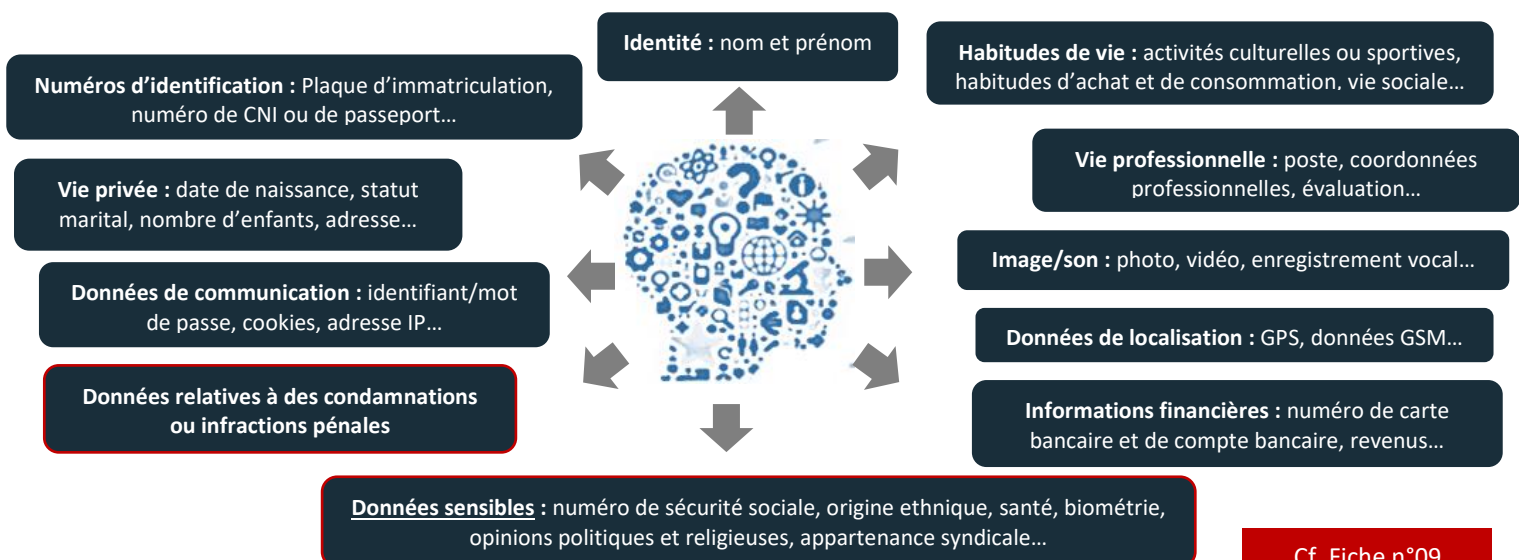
Identité : nom et prénom

Habitudes de vie : activités culturelles ou sportives, habitudes d'achat et de consommation, vie sociale…

Numéros d'identification : Plaque d'immatriculation, numéro de CNI ou de passeport…

Vie professionnelle : poste, coordonnées professionnelles, évaluation…

Vie privée : date de naissance, statut marital, nombre d'enfants, adresse…

Image/son : photo, vidéo, enregistrement vocal…

Données de communication : identifiant/mot de passe, cookies, adresse IP…

Données de localisation : GPS, données GSM…

Données relatives à des condamnations ou infractions pénales

Informations financières : numéro de carte bancaire et de compte bancaire, revenus…

Données sensibles : numéro de sécurité sociale, origine ethnique, santé, biométrie, opinions politiques et religieuses, appartenance syndicale…

Cf. Fiche n°09